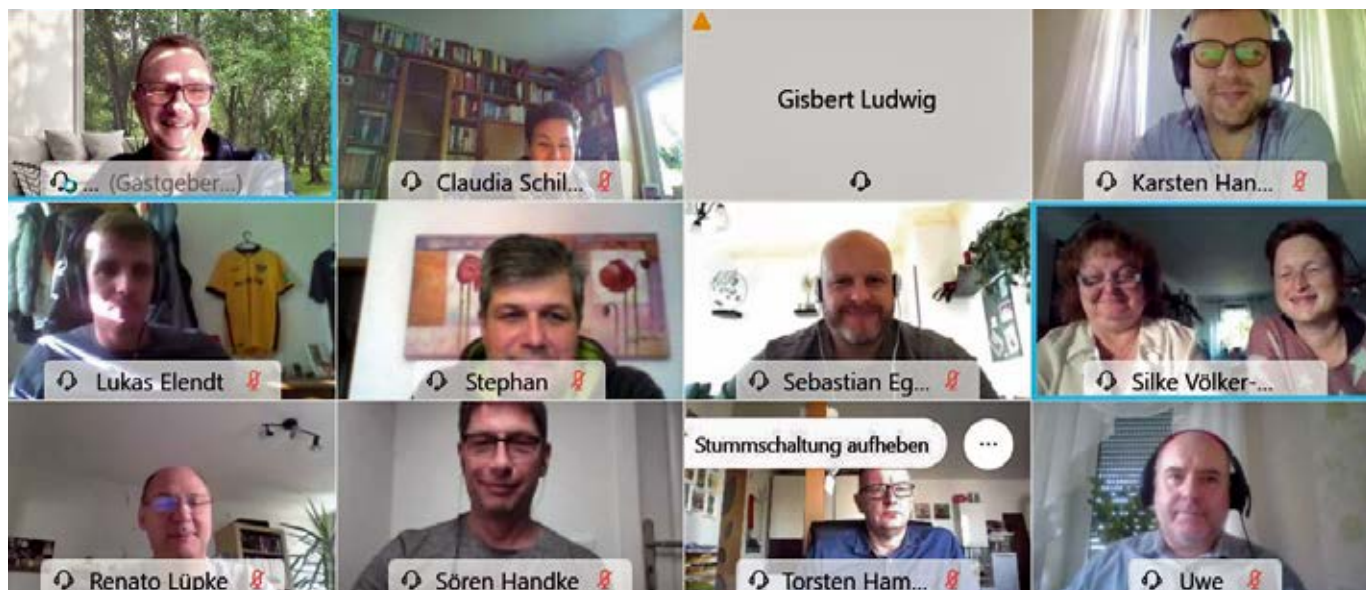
... (Gastgeber...)

Claudia Schil...

Gisbert Ludwig

Karsten Han...

Lukas Elendt

Stephan

Sebastian Eg...

Silke Völker-...

Renato Lüpke

Sören Handke

Stummschaltung aufheben

...

Torsten Ham...

Uwe